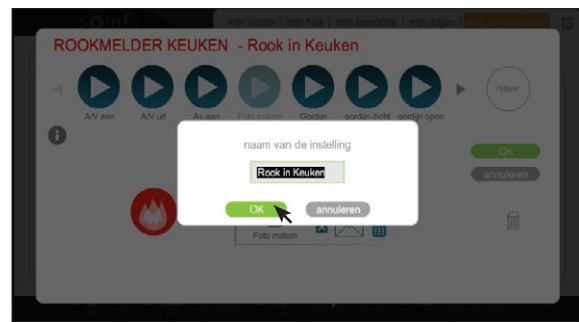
somfy | mijn locatie | mijn huis | mijn scenarios | mijn dagen

ROOKMELDER KEUKEN - Rook in Keuken

A/V aan
A/V uit
Av aan
Foto maken
Gordijn
gordijn dicht
gordijn open
nieuw

naam van de instelling

Rook in Keuken

OK
annuleren

OK
annuleren

Foto maken